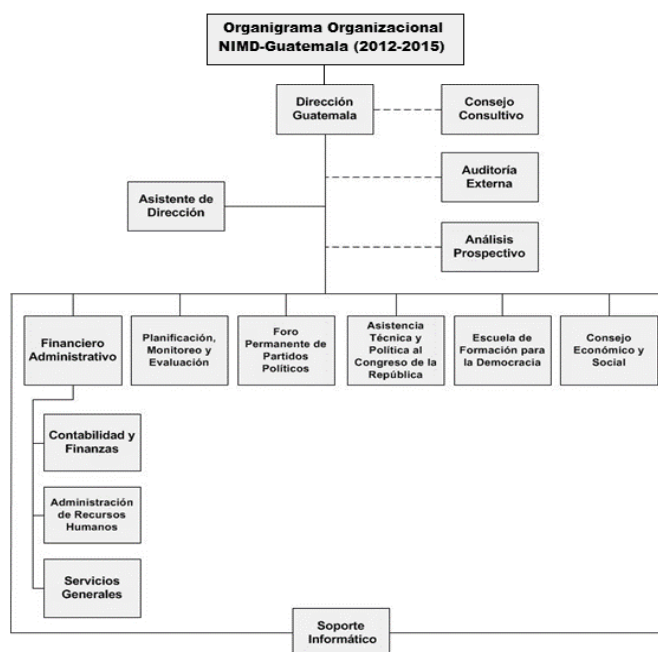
Organigrama Organizacional
NIMD-Guatemala (2012-2015)

Dirección Guatemala

Consejo Consultivo

Auditoría Externa

Asistente de Dirección

Análisis Prospectivo

Financiero Administrativo

Planificación, Monitoreo y Evaluación

Foro Permanente de Partidos Políticos

Asistencia Técnica y Política al Congreso de la República

Escuela de Formación para la Democracia

Consejo Económico y Social

Contabilidad y Finanzas

Administración de Recursos Humanos

Servicios Generales

Soporte Informático